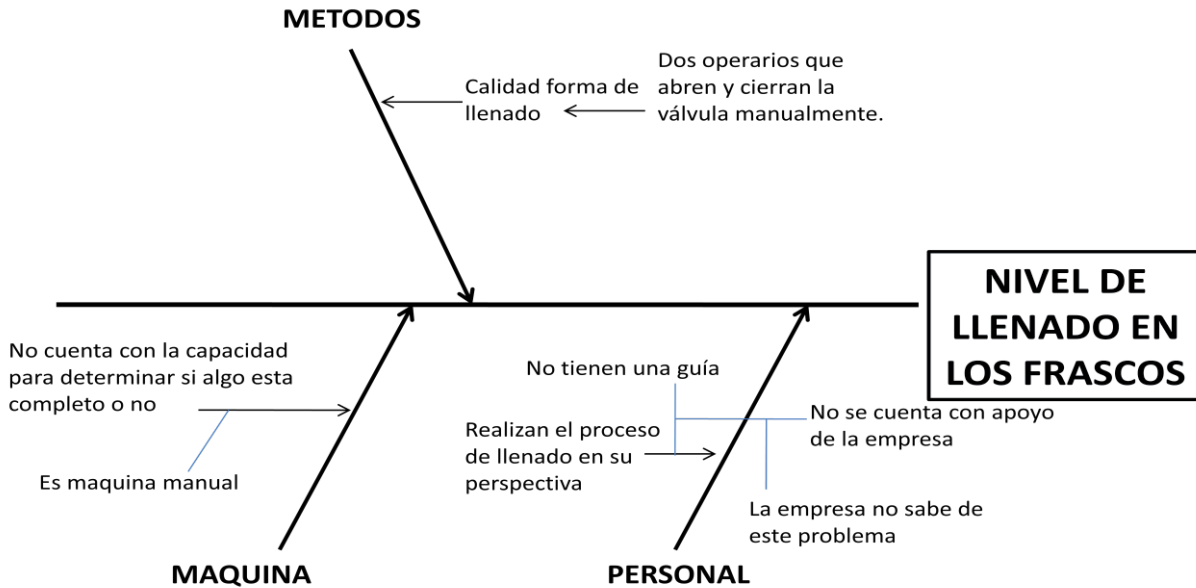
METODOS

Calidad forma de llenado

Dos operarios que abren y cierran la válvula manualmente.

NIVEL DE LLENADO EN LOS FRASCOS

No cuenta con la capacidad para determinar si algo esta completo o no

Es maquina manual

No tienen una guía

Realizan el proceso de llenado en su perspectiva

No se cuenta con apoyo de la empresa

La empresa no sabe de este problema

MAQUINA

PERSONAL